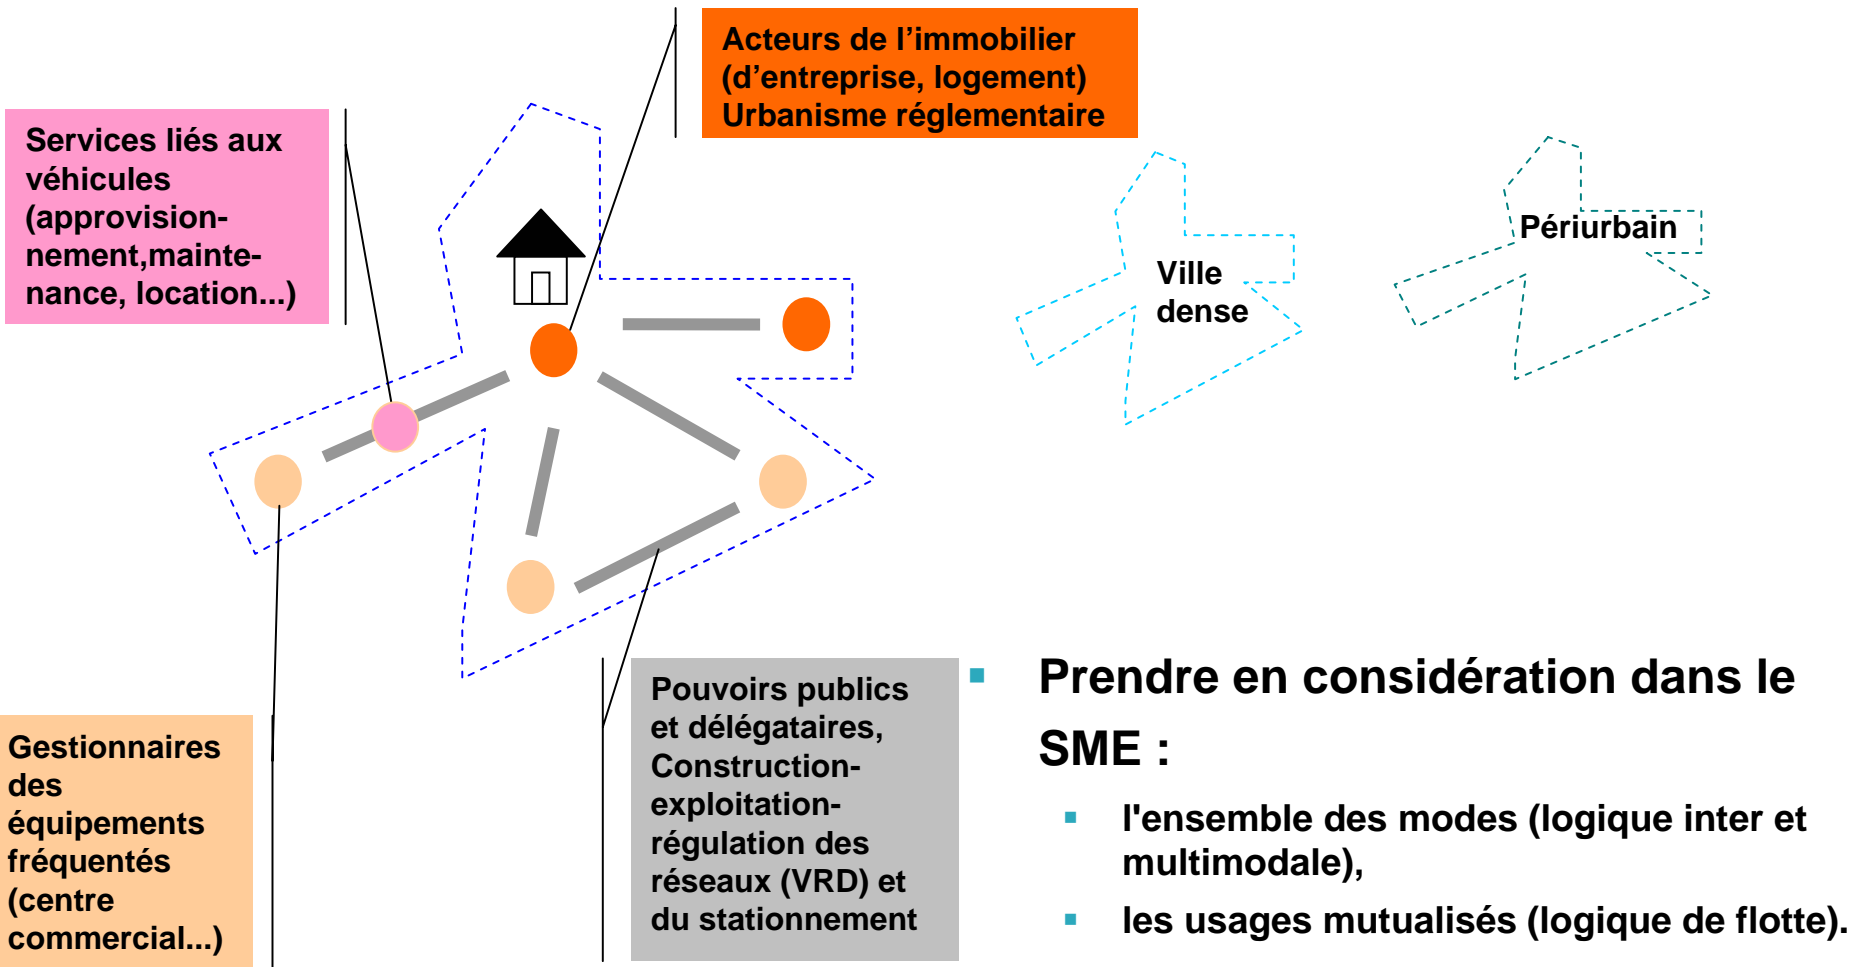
Acteurs de l’immobilier (d’entreprise, logement) Urbanisme réglementaire

Services liés aux véhicules (approvisionnement,maintenance, location...)

Ville dense

Périurbain

Gestionnaires des équipements fréquentés (centre commercial...)

Pouvoirs publics et délégataires, Construction-exploitation-régulation des réseaux (VRD) et du stationnement

Prendre en considération dans le SME :

l'ensemble des modes (logique inter et multimodale),

les usages mutualisés (logique de flotte).